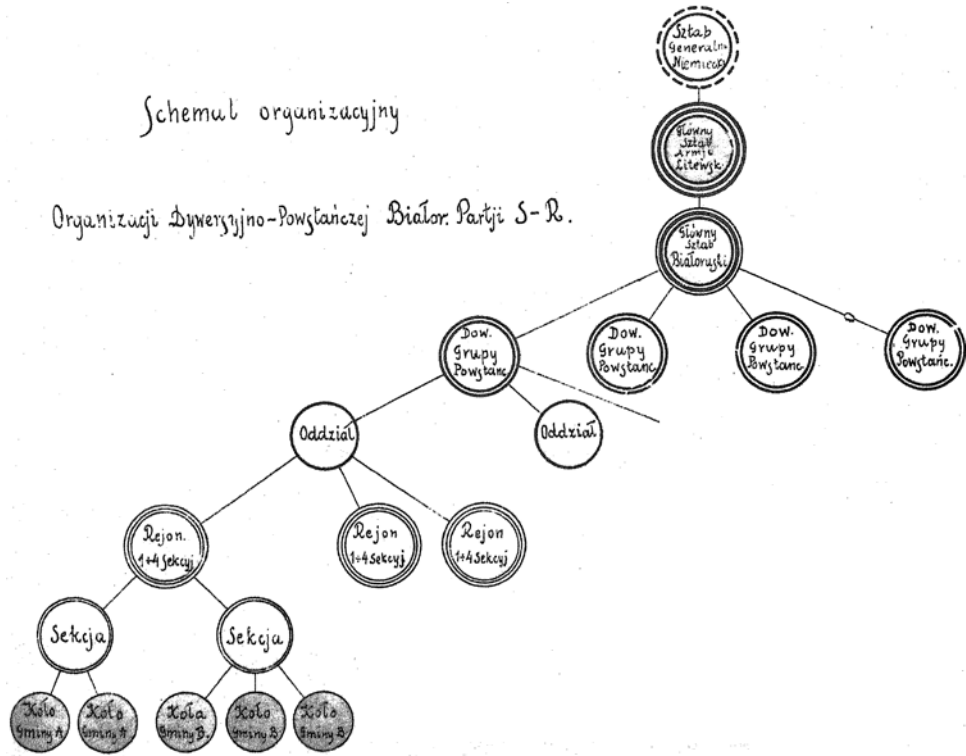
Schemat organizacyjny

Organizacji Dywersyjno-Powstańczej Białor. Partji S-R.

Sztab Generalny Niemiecki

Główny Sztab Armji Litewsk.

Główny Sztab Białorusi

Dow. Grupy Powstanc.

Dow. Grupy Powstanc.

Dow. Grupy Powstanc.

Dow. Grupy Powstanc.

Oddział

Oddział

Rejon. 1÷4 Sekcyj

Rejon 1÷4 Sekcyj

Rejon 1÷4 Sekcyj

Sekcja

Sekcja

Koło Gminy A

Koło Gminy A

Koła Gminy B.

Koło Gminy B

Koło Gminy B